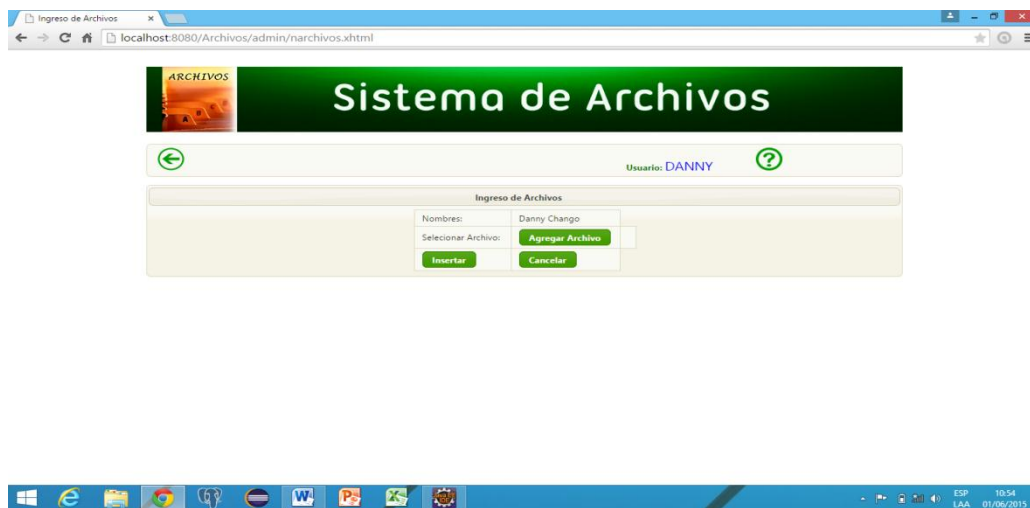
Ingreso de Archivos ×

localhost:8080/Archivos/admin/narchivos.xhtml

ARCHIVOS

Sistema de Archivos

Usuario: DANNY

Ingreso de Archivos

| Nombres: | Danny Chango |
|---|---|
| Selecionar Archivo: | Agregar Archivo |
| Insertar | Cancelar |

ESP LAA 10:54 01/06/2015